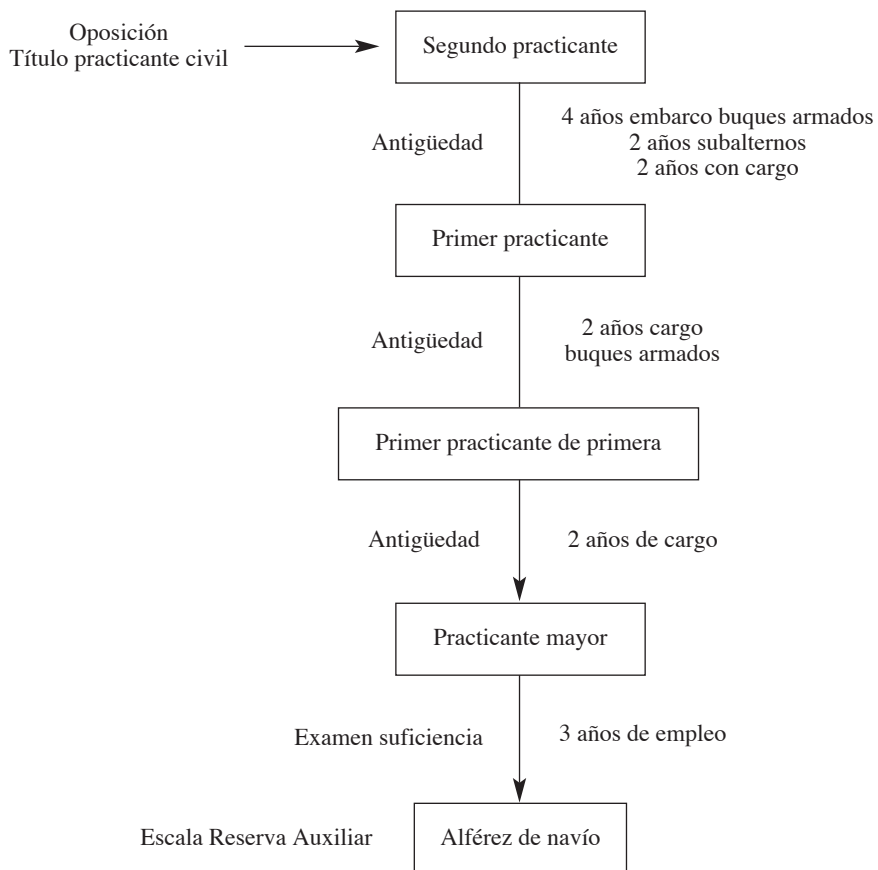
Oposición
Título practicante civil

Segundo practicante

Antigüedad

4 años embarco buques armados
2 años subalternos
2 años con cargo

Primer practicante

Antigüedad

2 años cargo
buques armados

Primer practicante de primera

Antigüedad

2 años de cargo

Practicante mayor

Examen suficiencia

3 años de empleo

Escala Reserva Auxiliar

Alférez de navío